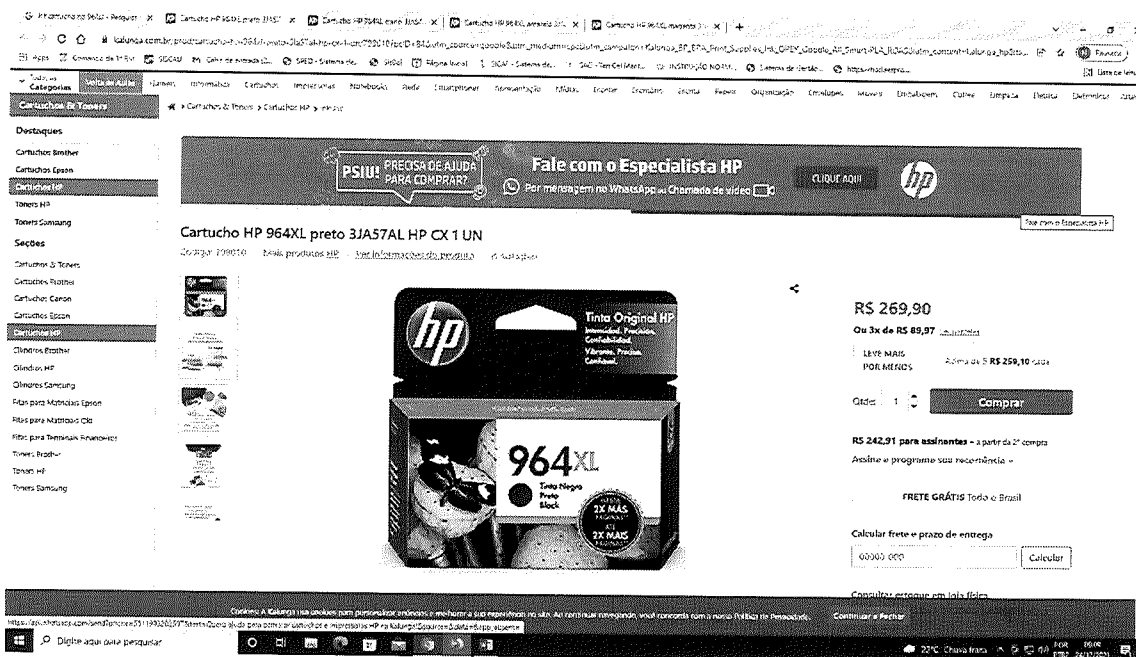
Cartuchos & Toners

Destaques

Cartuchos Brother

Cartuchos Epson

Cartuchos HP

Toners HP

Toners Samsung

Seções

Cartuchos & Toners

Cartuchos Brother

Cartuchos Canon

Cartuchos Epson

Cartuchos HP

Cilindros Brother

Cilindros HP

Cilindros Samsung

Fitas para Matriciais Epson

Fitas para Matriciais Oki

Fitas para Terminais Financeiros

Toners Brother

Toners HP

Toners Samsung

PSIU! PRECISA DE AJUDA PARA COMPRAR?

Fale com o Especialista HP

Por mensagem no WhatsApp ou Chamada de vídeo

CLIQUE AQUI

Fale com o Especialista HP

Cartucho HP 964XL preto 3JA57AL HP CX 1 UN

Código: 779010 Mais produtos HP Ver informações do produto

Tinta Original HP

964XL

Tinta Negra Preto Black

2X MAIS

R$ 269,90

Ou 3x de R$ 89,97

LEVE MAIS POR MENOS

Acima de 5 R$ 259,10 cada

Qtde: 1

Comprar

R$ 242,91 para assinantes - a partir da 2ª compra

Assine e programe sua recorrência »

FRETE GRÁTIS Todo o Brasil

Calcular frete e prazo de entrega

00000-000

Calcular

Consultar estoque em loja física

Cookies: A Kalunga usa cookies para personalizar anúncios e melhorar a sua experiência no site. Ao continuar navegando, você concorda com a nossa Política de Privacidade.

Continuar e Fechar

Digite aqui para pesquisar

22°C Chuva fraca